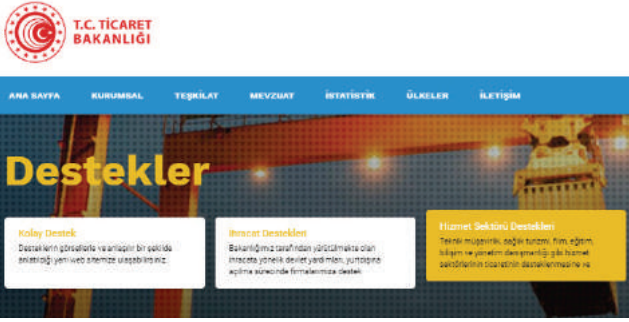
T.C. TİCARET BAKANLIĞI

ANA SAYFA KURUMSAL TEŞKİLAT MEVZUAT İSTATİSTİK ÜLKELER İLETİŞİM

Destekler

Kolay Destek
Desteklerin görsellerle ve anlaşılır bir şekilde anlatıldığı yeni web sitemize ulaşabilirsiniz.

İhracat Destekleri
Bakanlığımız tarafından yürütülmekte olan ihracata yönelik devlet yardımları, yurtdışına açılma sürecinde firmalarımıza destek

Hizmet Sektörü Destekleri
Teknik müşavirlik, sağlık turizmi, film, eğitim, bilişim ve yönetim danışmanlığı gibi hizmet sektörlerinin ticaretinin desteklenmesine ve